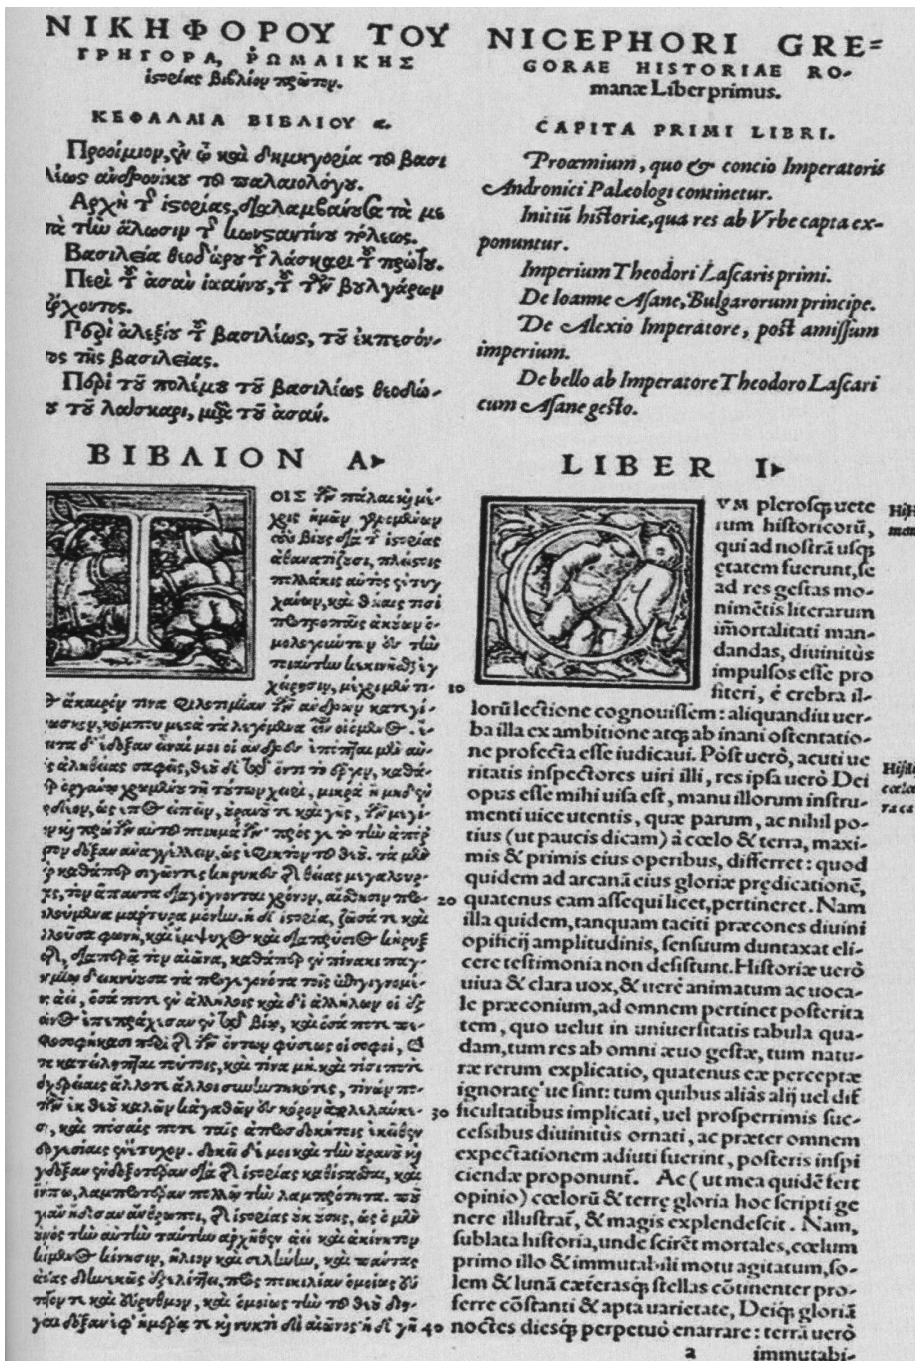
ΝΙΚΗΦΟΡΟΥ ΤΟΥ ΓΡΗΓΟΡΑ, ΡΩΜΑΙΚΗΣ ἱστορίας βιβλίον πρῶτον.

ΚΕΦΑΛΑΙΑ ΒΙΒΛΙΟΥ α.

Προοίμιον, ἐν ᾧ καὶ δημηγορία τοῦ βασιλέως ἀνδρονίκου τοῦ παλαιολόγου.

Ἀρχὴ τῆς ἱστορίας, διαλαμβάνουσα τὰ μετὰ τὴν ἅλωσιν τῆς κωνσταντίνου πόλεως.

Βασιλεία θεοδώρου τοῦ λάσκαρι τοῦ πρώτου.

Περὶ τοῦ ἀσὰν ἰωάννου, τοῦ τῶν βουλγάρων ἄρχοντος.

Περὶ ἀλεξίου τοῦ βασιλέως, τοῦ ἐκπεσόντος τῆς βασιλείας.

Περὶ τοῦ πολέμου τοῦ βασιλέως θεοδώρου τοῦ λασκάρι, μετὰ τοῦ ἀσάν.

NICEPHORI GREGORAE HISTORIAE ROmanæ Liber primus.

CAPITA PRIMI LIBRI.

Proœmium, quo & concio Imperatoris Andronici Paleologi continetur.

Initiũ historiæ, qua res ab Vrbe capta exponuntur.

Imperium Theodori Lascaris primi.

De Ioanne Asane, Bulgarorum principe.

De Alexio Imperatore, post amissum imperium.

De bello ab Imperatore Theodoro Lascari cum Asane gesto.

ΒΙΒΛΙΟΝ Α.

LIBER I.

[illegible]

10

20

30

40

VM plerosque uetenum historicorũ, qui ad nostrã usque ætatem fuerunt, se ad res gestas monimẽtis literarum ĩmortalitati mandandas, diuinitùs impulsos esse profiteri, è crebra illorũ lectione cognouissem: aliquandiu uerba illa ex ambitione atque ab inani ostentatione profecta esse iudicaui. Pòst uerò, acuti ueritatis inspectores uiri illi, res ipsa uerò Dei opus esse mihi uisa est, manu illorum instrumenti uice utentis, quæ parum, ac nihil potius (ut paucis dicam) à cœlo & terra, maximis & primis eius operibus, differret: quod quidem ad arcanã eius gloriæ prædicationẽ, quatenus eam assequi licet, pertineret. Nam illa quidem, tanquam taciti præcones diuini opificij amplitudinis, sensuum duntaxat elicere testimonia non desistunt. Historiæ uerò uiua & clara uox, & uerè animatum ac uocale præconium, ad omnem pertinet posteritatem, quo uelut in uniuersitatis tabula quadam, tum res ab omni æuo gestæ, tum naturæ rerum explicatio, quatenus eæ perceptæ ignorateue sint: tum quibus aliàs alij uel difficultatibus implicati, uel prosperrimis successibus diuinitùs ornati, ac præter omnem expectationem adiuti fuerint, posteris inspiciendæ proponunt. Ac (ut mea quidẽ fert opinio) cœlorũ & terræ gloria hoc scripti genere illustrat, & magis explendescit. Nam, sublata historia, unde scirẽt mortales, cœlum primo illo & immutabili motu agitatum, solem & lunã cæterasque stellas cõtinenter proferre cõstanti & apta uarietate, Deique gloriã noctes diesque perpetuò enarrare: terrã uerò immutabi-

a

Hist mon

Hist cœlo race